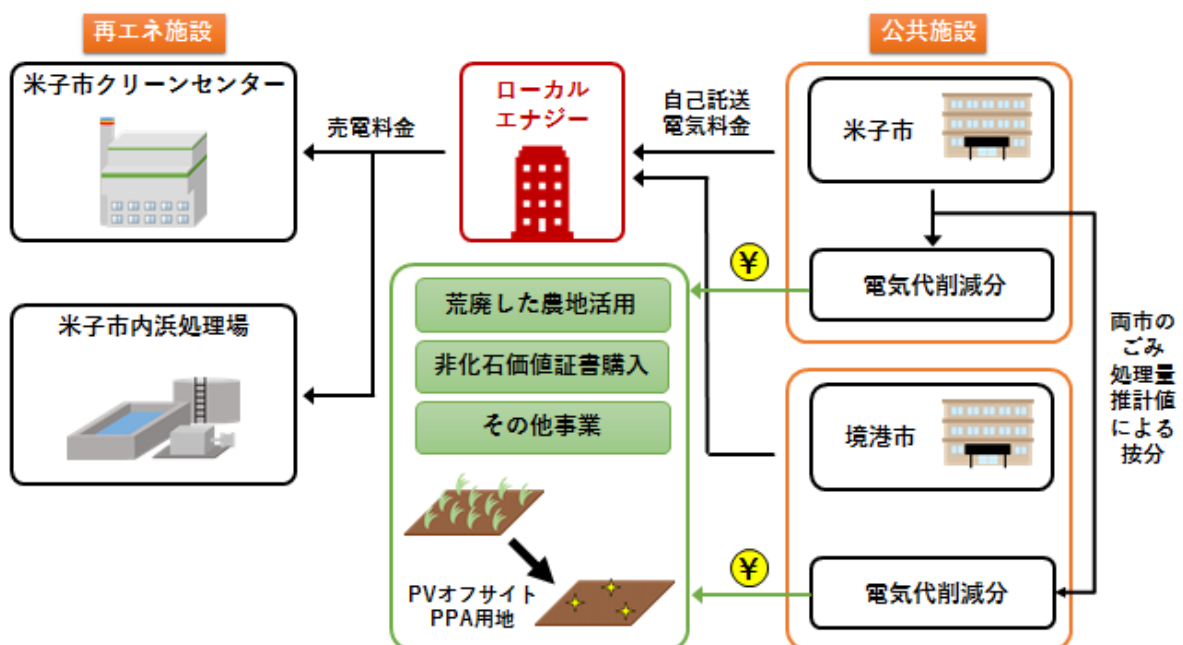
再エネ施設

米子市クリーンセンター

米子市内浜処理場

売電料金

ローカルエナジー

自己託送電気料金

公共施設

米子市

電気代削減分

境港市

電気代削減分

両市のごみ処理量推計値による按分

¥

¥

荒廃した農地活用

非化石価値証書購入

その他事業

PVオフサイトPPA用地